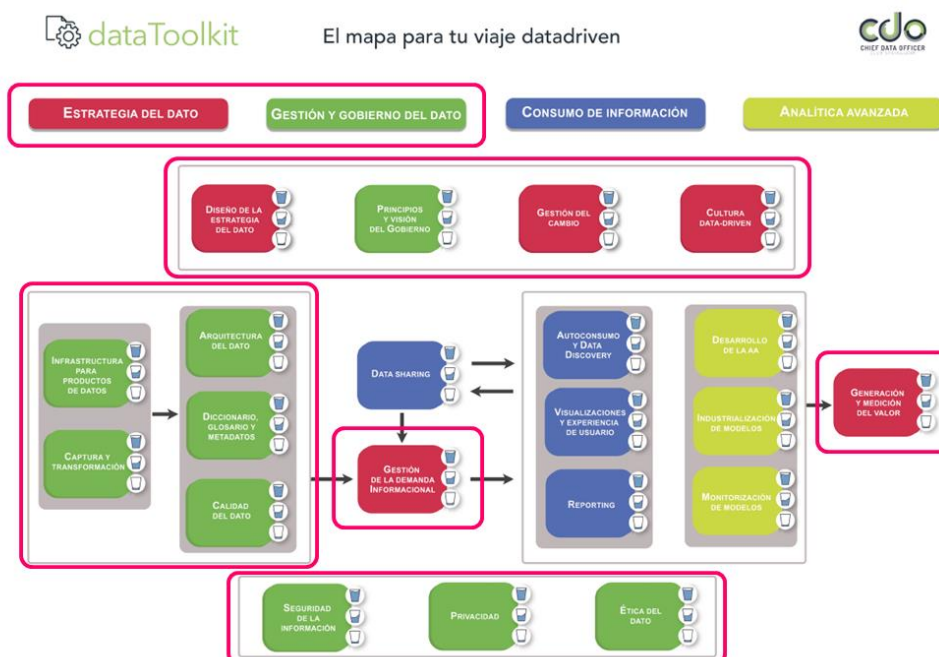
dataToolkit

El mapa para tu viaje datadriven

cdo
CHIEF DATA OFFICER

ESTRATEGIA DEL DATO

GESTIÓN Y GOBIERNO DEL DATO

CONSUMO DE INFORMACIÓN

ANALÍTICA AVANZADA

DISEÑO DE LA ESTRATEGIA DEL DATO

PRINCIPIOS Y VISIÓN DEL GOBIERNO

GESTIÓN DEL CAMBIO

CULTURA DATA-DRIVEN

INFRAESTRUCTURA PARA PRODUCTOS DE DATOS

CAPTURA Y TRANSFORMACIÓN

ARQUITECTURA DEL DATO

DICCIONARIO, GLOSARIO Y METADATOS

CALIDAD DEL DATO

DATA SHARING

GESTIÓN DE LA DEMANDA INFORMACIONAL

AUTOCONSUMO Y DATA DISCOVERY

VISUALIZACIONES Y EXPERIENCIA DE USUARIO

REPORTING

DESARROLLO DE LA AA

INDUSTRIALIZACIÓN DE MODELOS

MONITORIZACIÓN DE MODELOS

GENERACIÓN Y MEDICIÓN DEL VALOR

SEGURIDAD DE LA INFORMACIÓN

PRIVACIDAD

ÉTICA DEL DATO